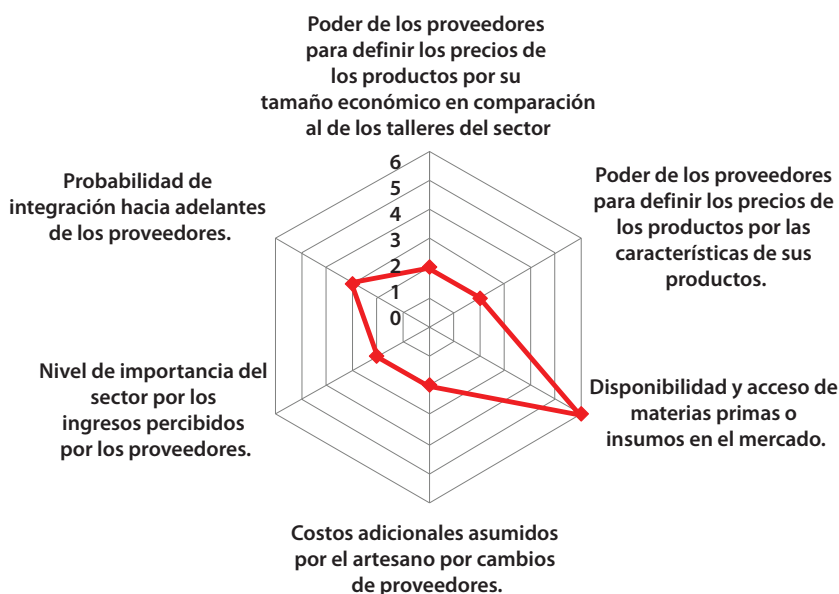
Poder de los proveedores para definir los precios de los productos por su tamaño económico en comparación al de los talleres del sector

Poder de los proveedores para definir los precios de los productos por las características de sus productos.

Disponibilidad y acceso de materias primas o insumos en el mercado.

Costos adicionales asumidos por el artesano por cambios de proveedores.

Nivel de importancia del sector por los ingresos percibidos por los proveedores.

Probabilidad de integración hacia adelantes de los proveedores.

6
5
4
3
2
1
0